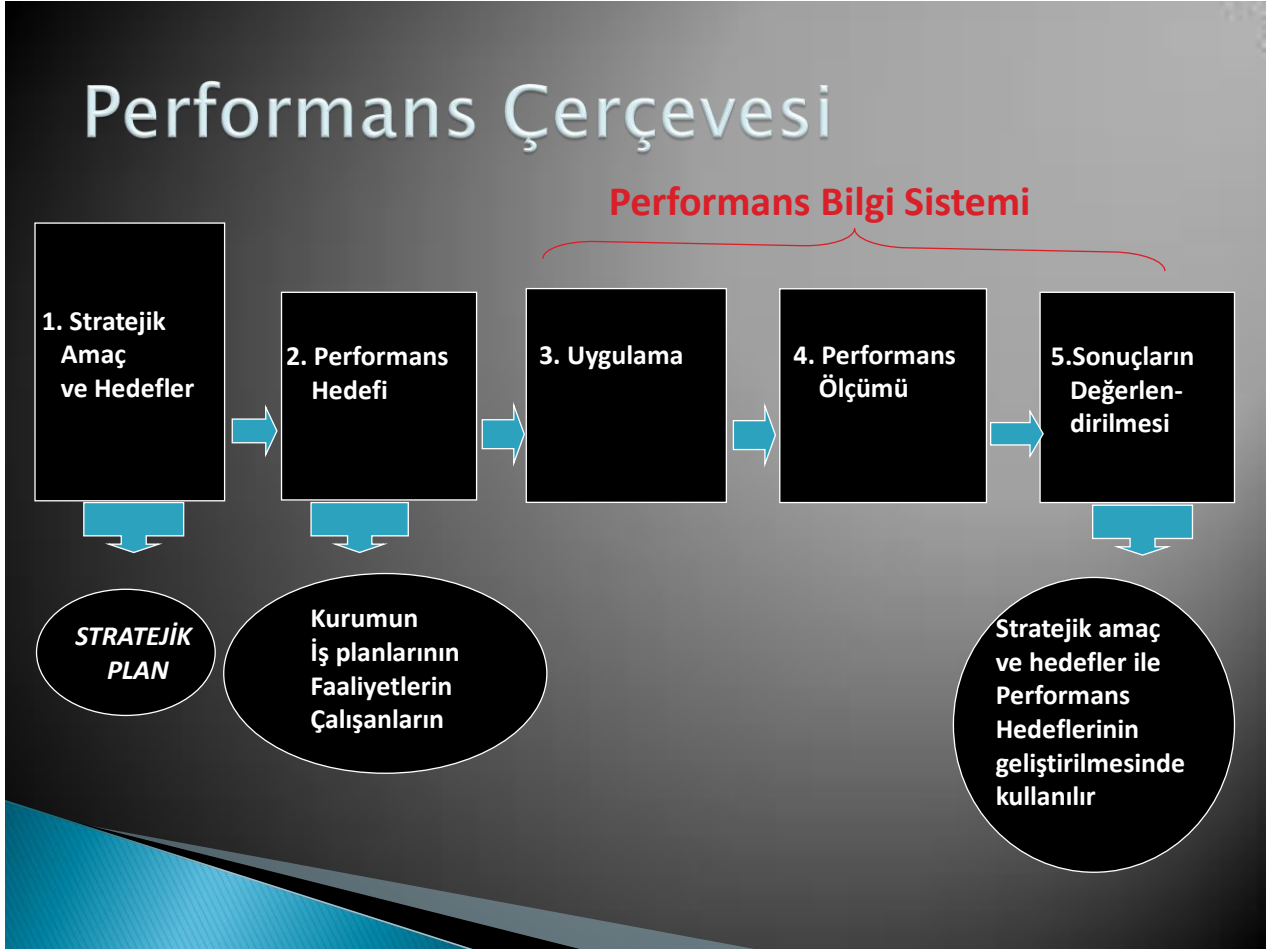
Performans Çerçevesi

Performans Bilgi Sistemi

1. Stratejik Amaç ve Hedefler

2. Performans Hedefi

3. Uygulama

4. Performans Ölçümü

5.Sonuçların Değerlendirilmesi

STRATEJİK PLAN

Kurumun
İş planlarının
Faaliyetlerin
Çalışanların

Stratejik amaç ve hedefler ile Performans Hedeflerinin geliştirilmesinde kullanılır